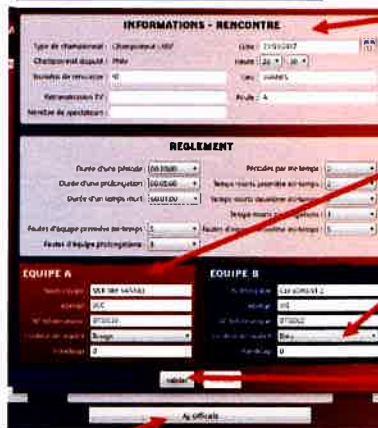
INFORMATIONS - RENCONTRE

Type de championnat : Championnat U.M7
Championnat disputé : Halle
Numéro de rencontre : 10
Retransmission TV :
Nombre de spectateurs :

Date : 21/03/2017
Heure : 20 : 30
Lieu : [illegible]
Poule : A

REGLEMENT

Durée d'une période : 00:30:00
Durée d'une prolongation : 00:05:00
Durée d'un temps mort : 00:01:00
Fautes d'équipe première mi-temps : 5
Fautes d'équipe prolongations : 3

Périodes par mi-temps : 2
Temps morts première mi-temps : 2
Temps morts deuxième mi-temps : 3
Temps morts prolongations : 1
Fautes d'équipe deuxième mi-temps : 5

EQUIPE A

Nom équipe : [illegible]
Acronyme : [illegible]
N° Informatique : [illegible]
Couleur de maillot : Rouge
Handicap : 0

EQUIPE B

Nom équipe : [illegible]
Acronyme : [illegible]
N° Informatique : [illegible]
Couleur de maillot : Bleu
Handicap : 0

Valider

Aj officiels